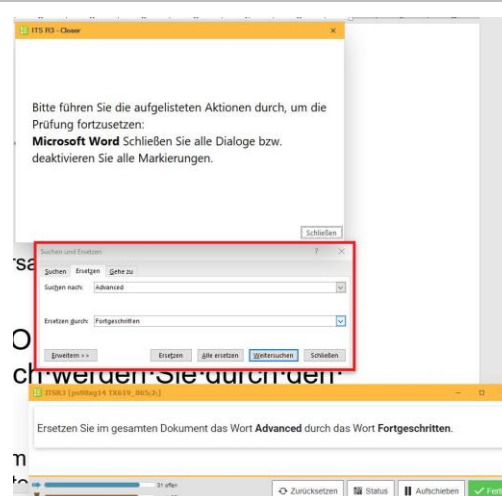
ITS R3 - Closer

Bitte führen Sie die aufgelisteten Aktionen durch, um die Prüfung fortzusetzen:
**Microsoft Word** Schließen Sie alle Dialoge bzw. deaktivieren Sie alle Markierungen.

Schließen

rsa

Suchen und Ersetzen

Suchen Ersetzen Gehe zu

Suchen nach: Advanced

Ersetzen durch: Fortgeschritten

Erweitern >> Ersetzen Alle ersetzen Weitersuchen Schließen

O

ch·werden·Sie·durch·den·

ITSR3 [ps00sg14 TX619_065(3)]

Ersetzen Sie im gesamten Dokument das Wort **Advanced** durch das Wort **Fortgeschritten**.

n

tc

31 offen

Zurücksetzen Status Aufschieben Fert